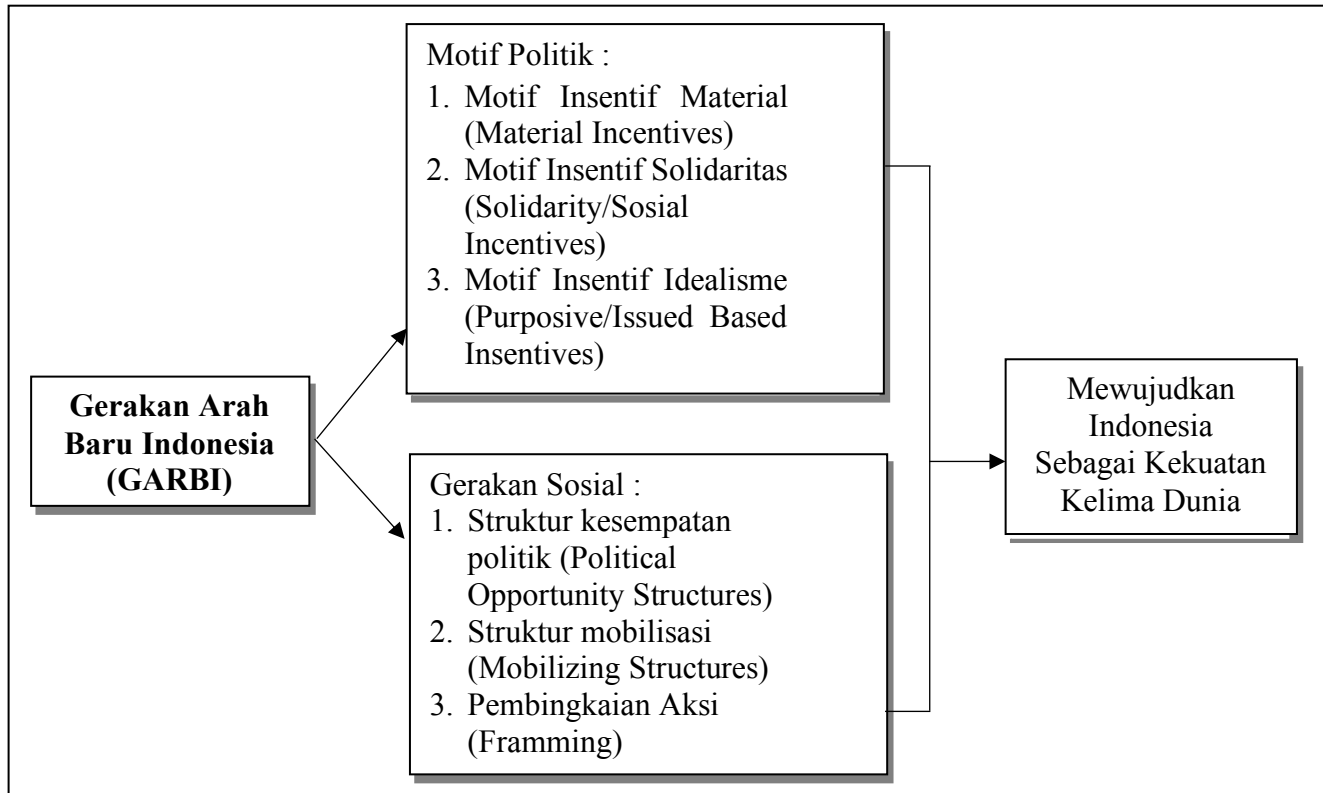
Gerakan Arah Baru Indonesia (GARBI)

Motif Politik :
1. Motif Insentif Material (Material Incentives)
2. Motif Insentif Solidaritas (Solidarity/Sosial Incentives)
3. Motif Insentif Idealisme (Purposive/Issued Based Insentives)

Gerakan Sosial :
1. Struktur kesempatan politik (Political Opportunity Structures)
2. Struktur mobilisasi (Mobilizing Structures)
3. Pembingkaian Aksi (Framming)

Mewujudkan Indonesia Sebagai Kekuatan Kelima Dunia